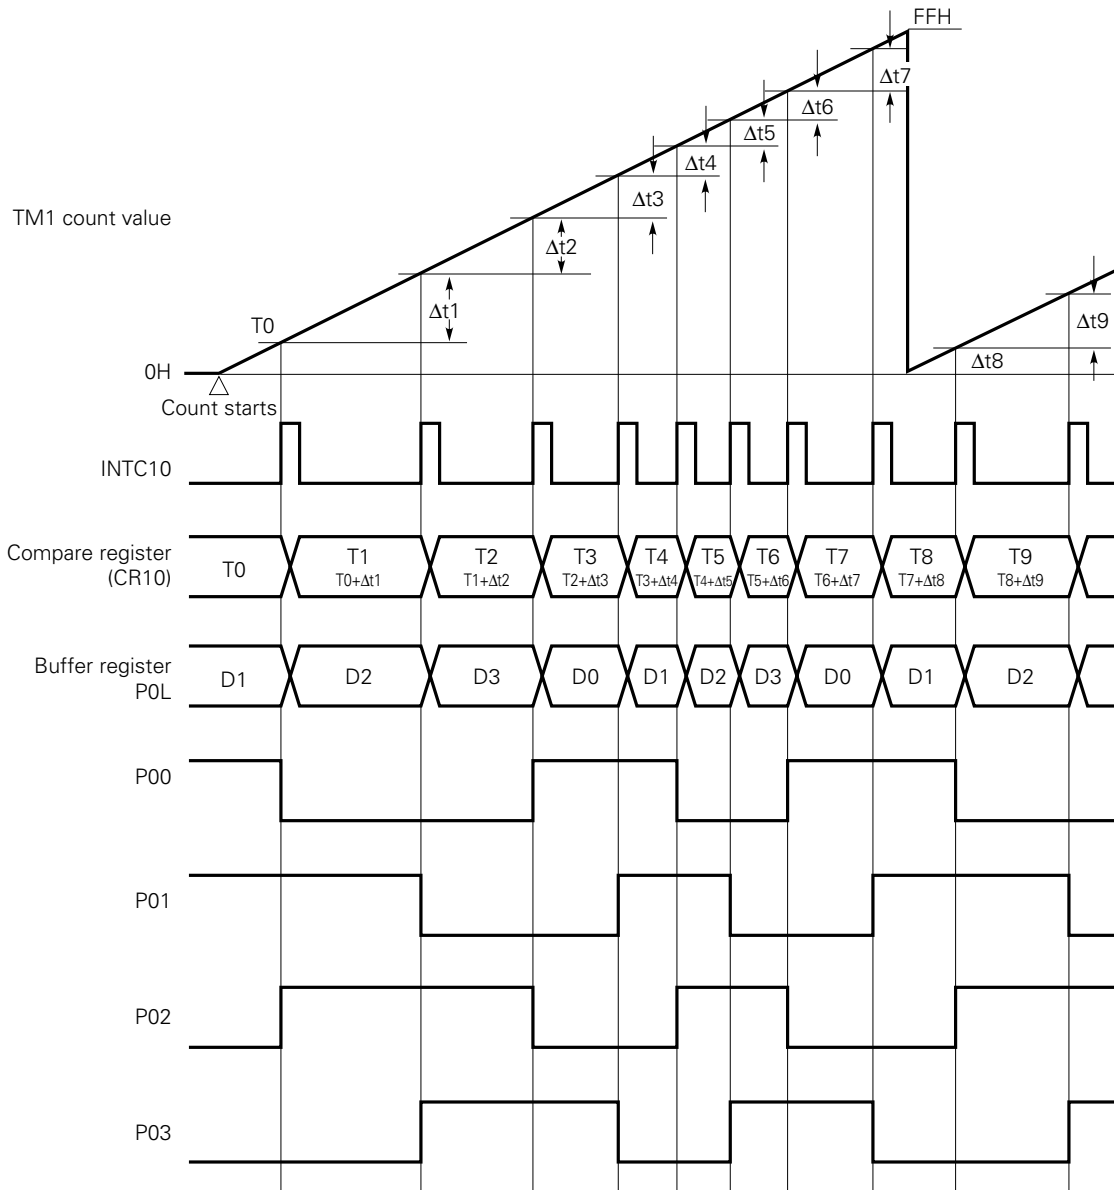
FFH
Δt7
Δt6
Δt5
Δt4
Δt3
Δt2
TM1 count value
Δt1
T0
Δt9
0H
Δt8
Count starts
INTC10

Compare register (CR10)
T0
T1
T0+Δt1
T2
T1+Δt2
T3
T2+Δt3
T4
T3+Δt4
T5
T4+Δt5
T6
T5+Δt6
T7
T6+Δt7
T8
T7+Δt8
T9
T8+Δt9

Buffer register P0L
D1
D2
D3
D0
D1
D2
D3
D0
D1
D2

P00
P01
P02
P03